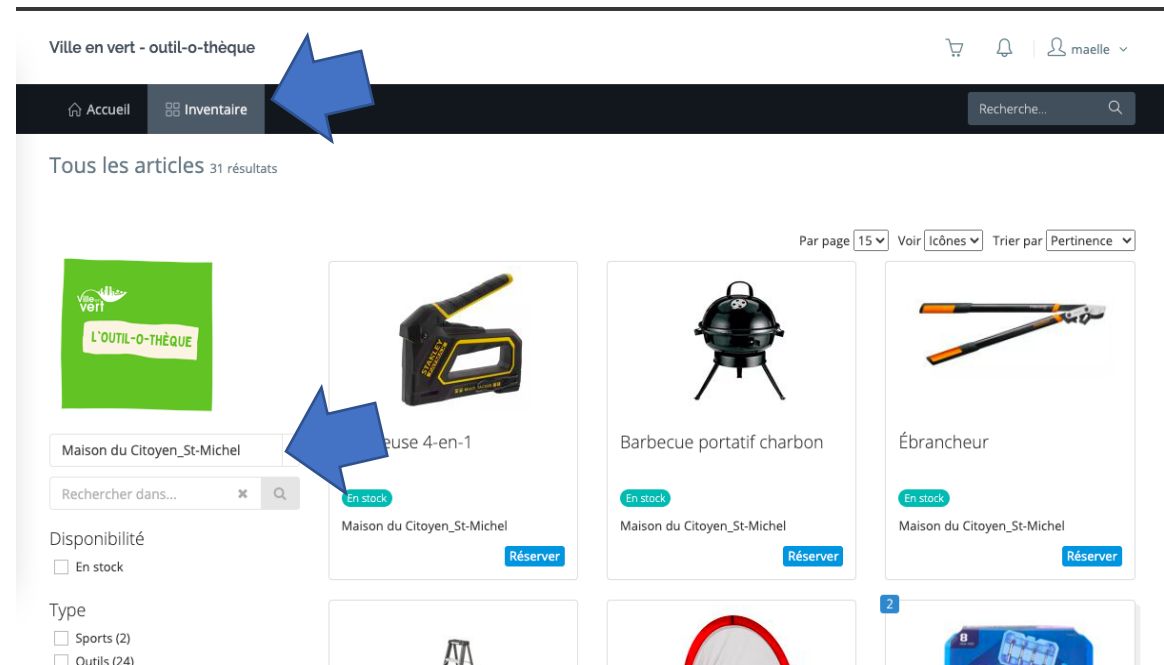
Ville en vert - outil-o-thèque

maelle

Accueil
Inventaire
Recherche...

Tous les articles 31 résultats

Par page 15 Voir Icônes Trier par Pertinence

Ville en vert
L'OUTIL-O-THÈQUE

Maison du Citoyen_St-Michel
Rechercher dans...

Disponibilité
En stock

Type
Sports (2)
Outils (24)

STANLEY
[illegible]euse 4-en-1
En stock
Maison du Citoyen_St-Michel
Réserver

Barbecue portatif charbon
En stock
Maison du Citoyen_St-Michel
Réserver

Ébrancheur
En stock
Maison du Citoyen_St-Michel
Réserver

2